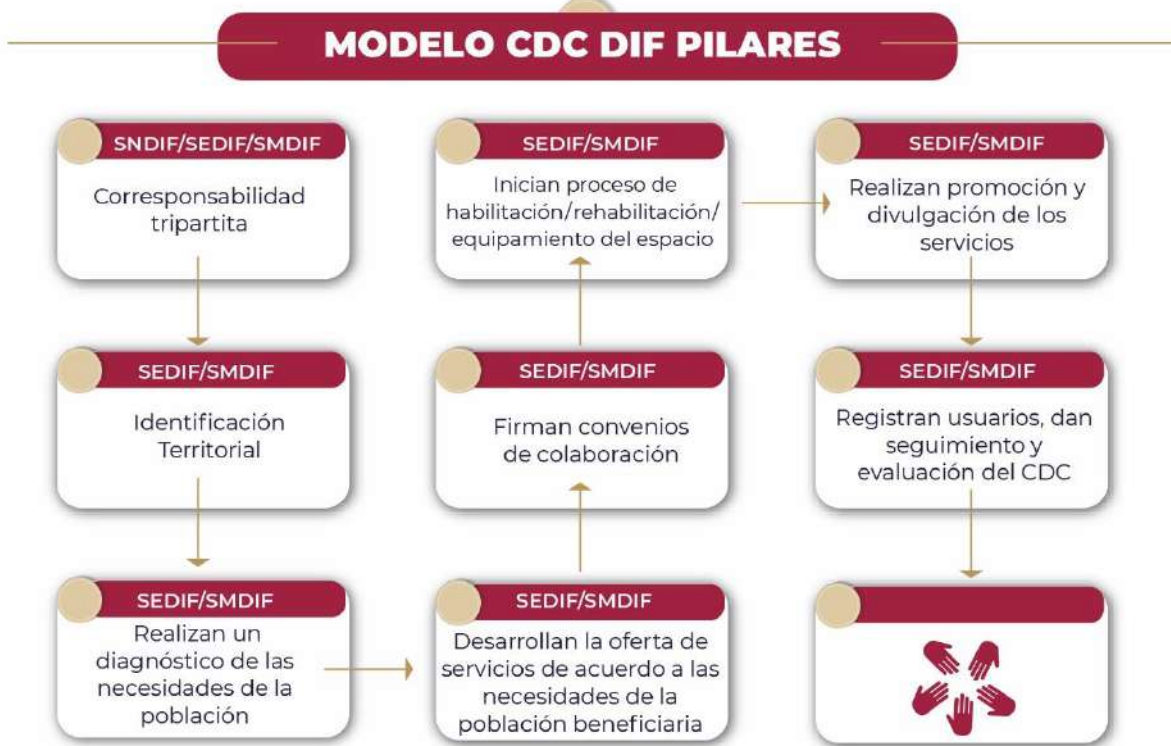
MODELO CDC DIF PILARES

SNDIF/SEDIF/SMDIF
Corresponsabilidad tripartita

SEDIF/SMDIF
Identificación Territorial

SEDIF/SMDIF
Realizan un diagnóstico de las necesidades de la población

SEDIF/SMDIF
Desarrollan la oferta de servicios de acuerdo a las necesidades de la población beneficiaria

SEDIF/SMDIF
Firman convenios de colaboración

SEDIF/SMDIF
Inician proceso de habilitación/rehabilitación/ equipamiento del espacio

SEDIF/SMDIF
Realizan promoción y divulgación de los servicios

SEDIF/SMDIF
Registran usuarios, dan seguimiento y evaluación del CDC